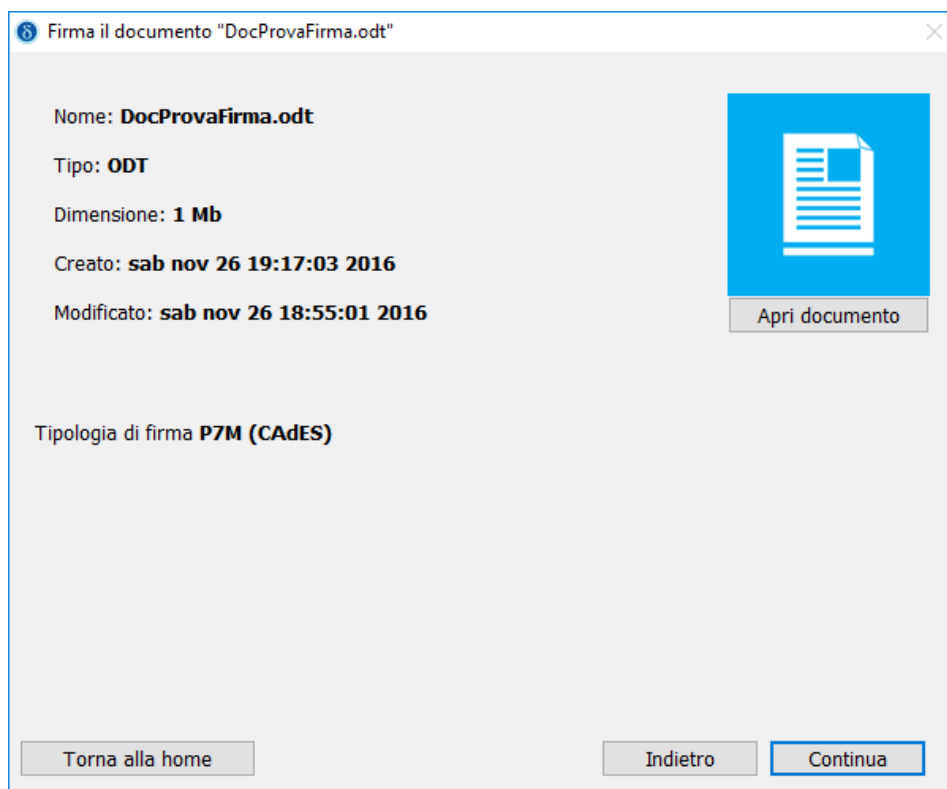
Firma il documento "DocProvaFirma.odt"

Nome: DocProvaFirma.odt

Tipo: ODT

Dimensione: 1 Mb

Creato: sab nov 26 19:17:03 2016

Modificato: sab nov 26 18:55:01 2016

Apri documento

Tipologia di firma P7M (CAdES)

Torna alla home

Indietro

Continua